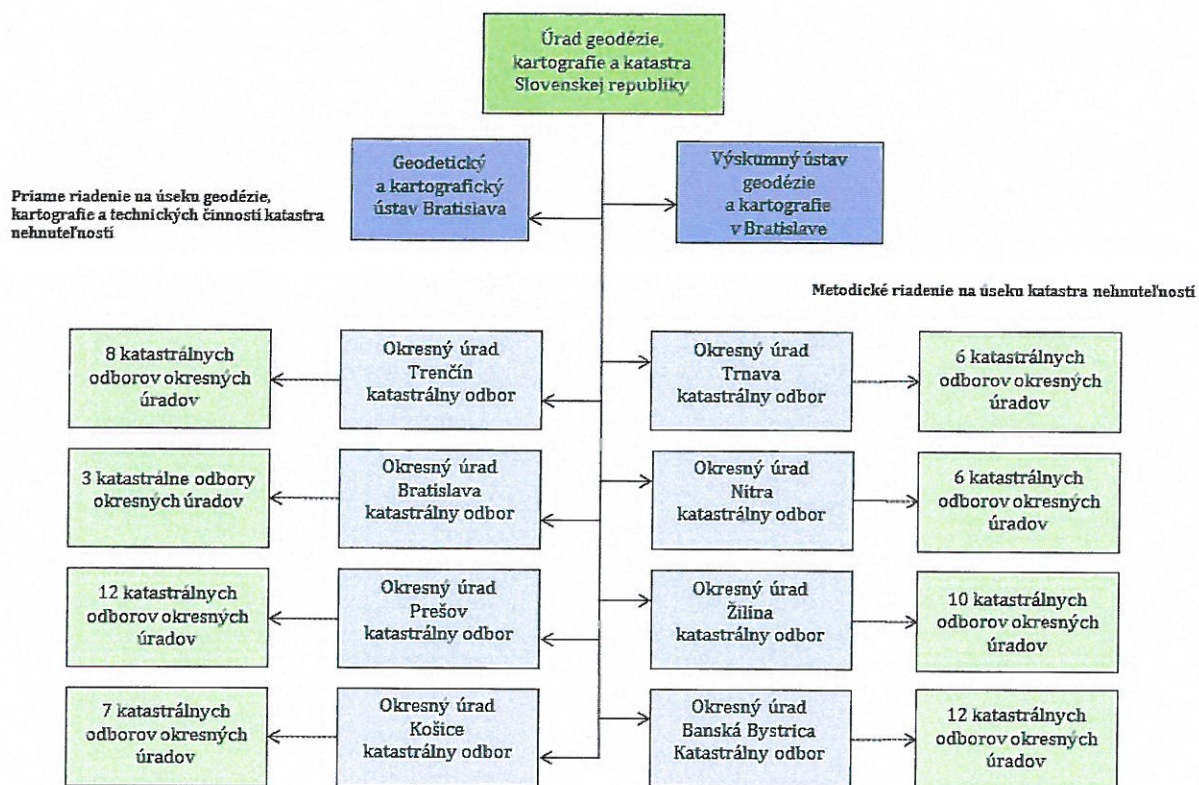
Úrad geodézie, kartografie a katastra Slovenskej republiky

Geodetický a kartografický ústav Bratislava

Výskumný ústav geodézie a kartografie v Bratislave

Priame riadenie na úseku geodézie, kartografie a technických činností katastra nehnuteľností

Metodické riadenie na úseku katastra nehnuteľností

8 katastrálnych odborov okresných úradov

Okresný úrad Trenčín katastrálny odbor

Okresný úrad Trnava katastrálny odbor

6 katastrálnych odborov okresných úradov

3 katastrálne odbory okresných úradov

Okresný úrad Bratislava katastrálny odbor

Okresný úrad Nitra katastrálny odbor

6 katastrálnych odborov okresných úradov

12 katastrálnych odborov okresných úradov

Okresný úrad Prešov katastrálny odbor

Okresný úrad Žilina katastrálny odbor

10 katastrálnych odborov okresných úradov

7 katastrálnych odborov okresných úradov

Okresný úrad Košice katastrálny odbor

Okresný úrad Banská Bystrica Katastrálny odbor

12 katastrálnych odborov okresných úradov